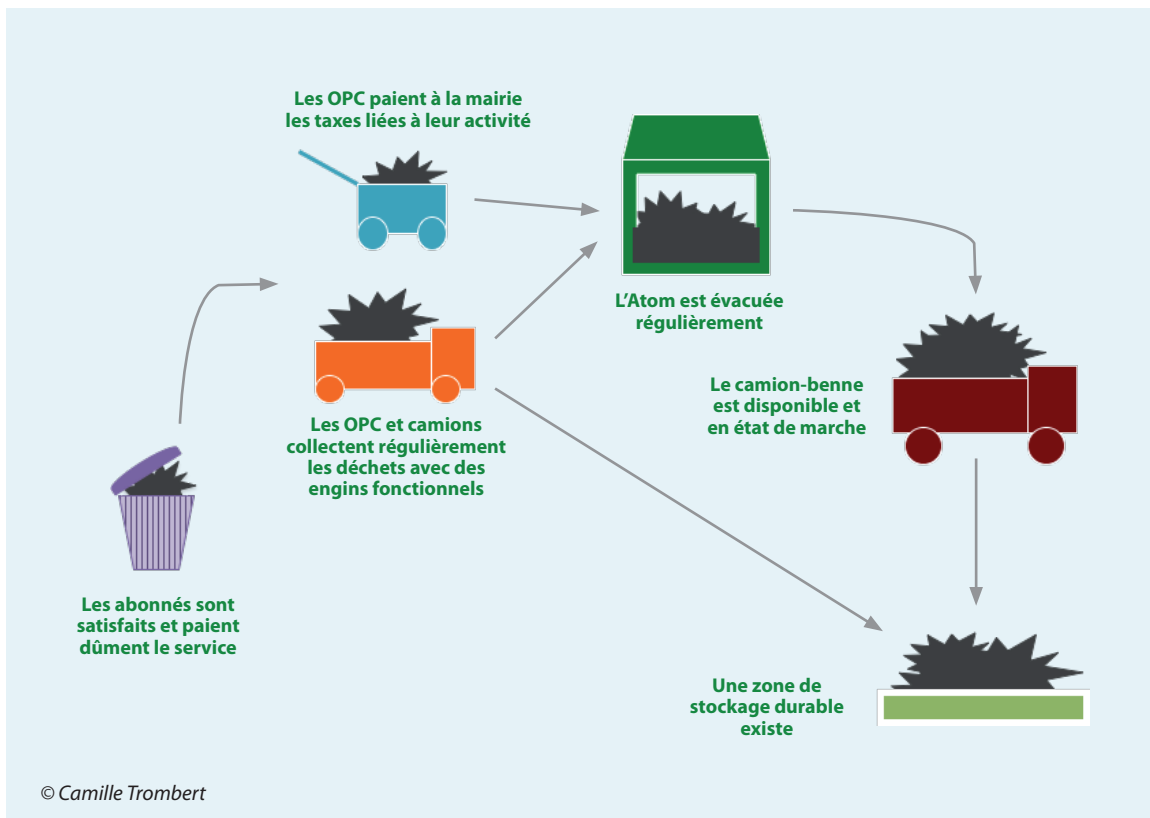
Les OPC paient à la mairie les taxes liées à leur activité

L'Atom est évacuée régulièrement

Le camion-benne est disponible et en état de marche

Les OPC et camions collectent régulièrement les déchets avec des engins fonctionnels

Les abonnés sont satisfaits et paient dûment le service

Une zone de stockage durable existe

© Camille Trombert